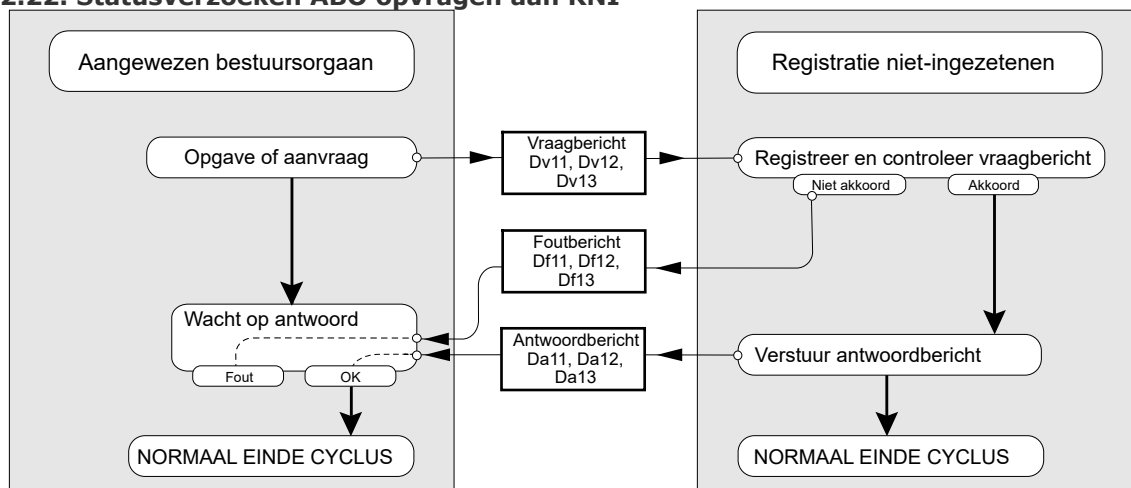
2.22. Statusverzoeken ABO opvragen aan RNI

Aangewezen bestuursorgaan

Registratie niet-ingezetenen

Opgave of aanvraag

Vraagbericht Dv11, Dv12, Dv13

Registreer en controleer vraagbericht

Niet akkoord

Akkoord

Foutbericht Df11, Df12, Df13

Wacht op antwoord

Antwoordbericht Da11, Da12, Da13

Verstuur antwoordbericht

Fout

OK

NORMAAL EINDE CYCLUS

NORMAAL EINDE CYCLUS